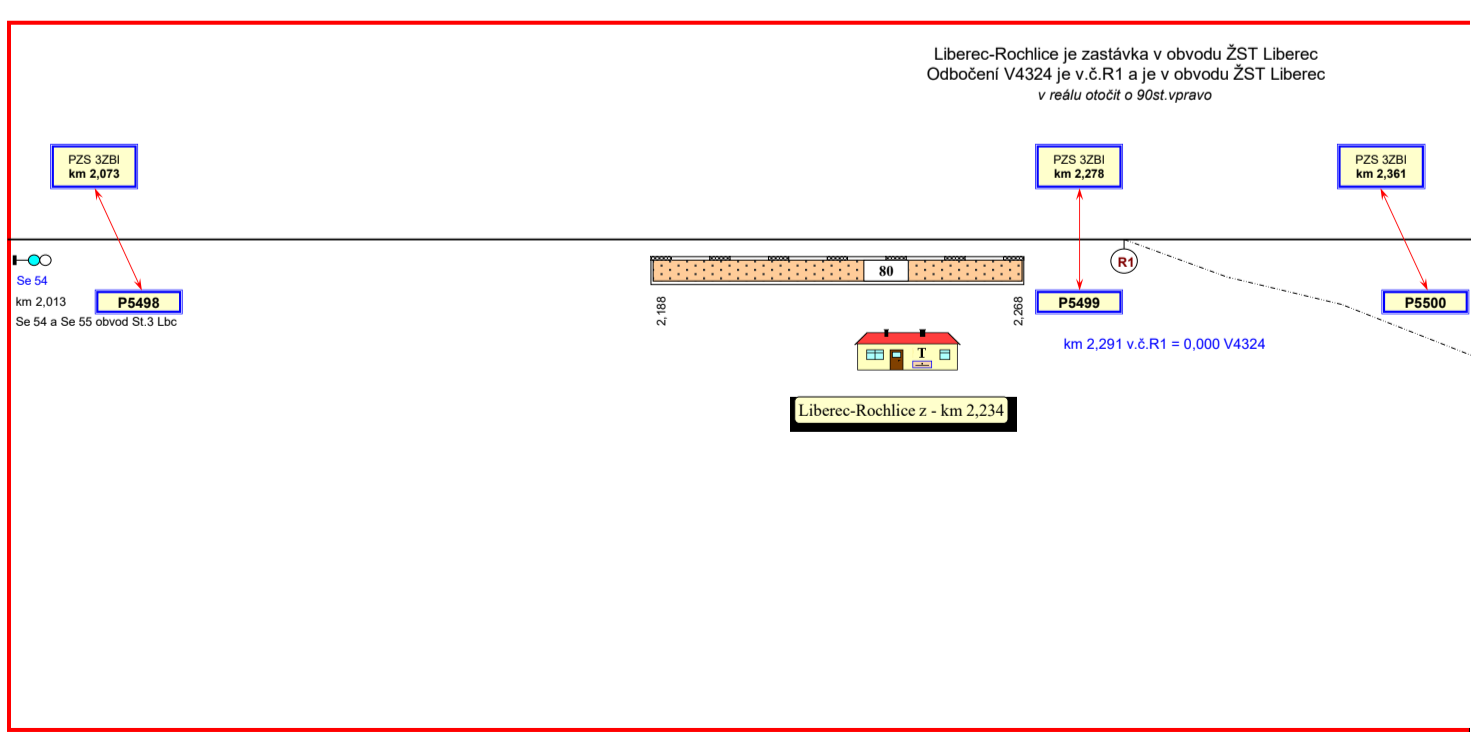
Liberec-Rochlice je zastávka v obvodu ŽST Liberec
Odbočení V4324 je v.č.R1 a je v obvodu ŽST Liberec
v reálu otočit o 90st.vpravo

PZS 3ZBI
km 2,073

PZS 3ZBI
km 2,278

PZS 3ZBI
km 2,361

Se 54
km 2,013
Se 54 a Se 55 obvod St.3 Lbc

P5498

80

2,188

2,268

R1

P5499

P5500

km 2,291 v.č.R1 = 0,000 V4324

T

Liberec-Rochlice z - km 2,234